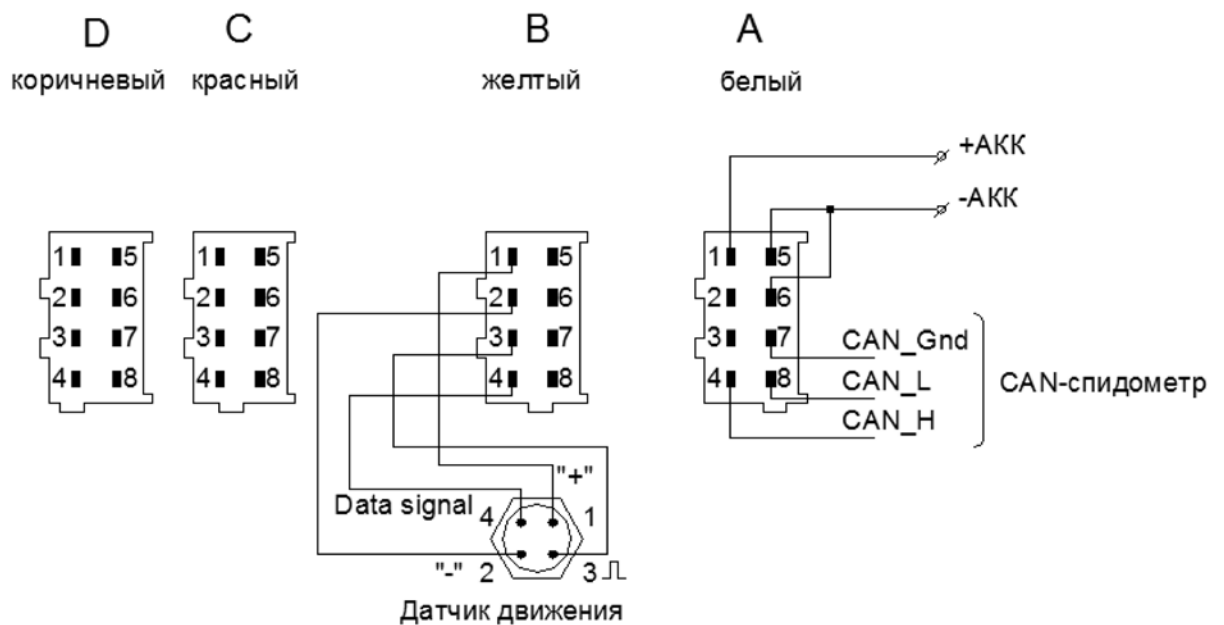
D коричневый

C красный

B желтый

A белый

+АКК

-АКК

1 5
2 6
3 7
4 8

1 5
2 6
3 7
4 8

1 5
2 6
3 7
4 8

1 5
2 6
3 7
4 8

CAN_Gnd

CAN_L

CAN_H

CAN-спидометр

"+"

Data signal 4

1

"-" 2

3

Датчик движения